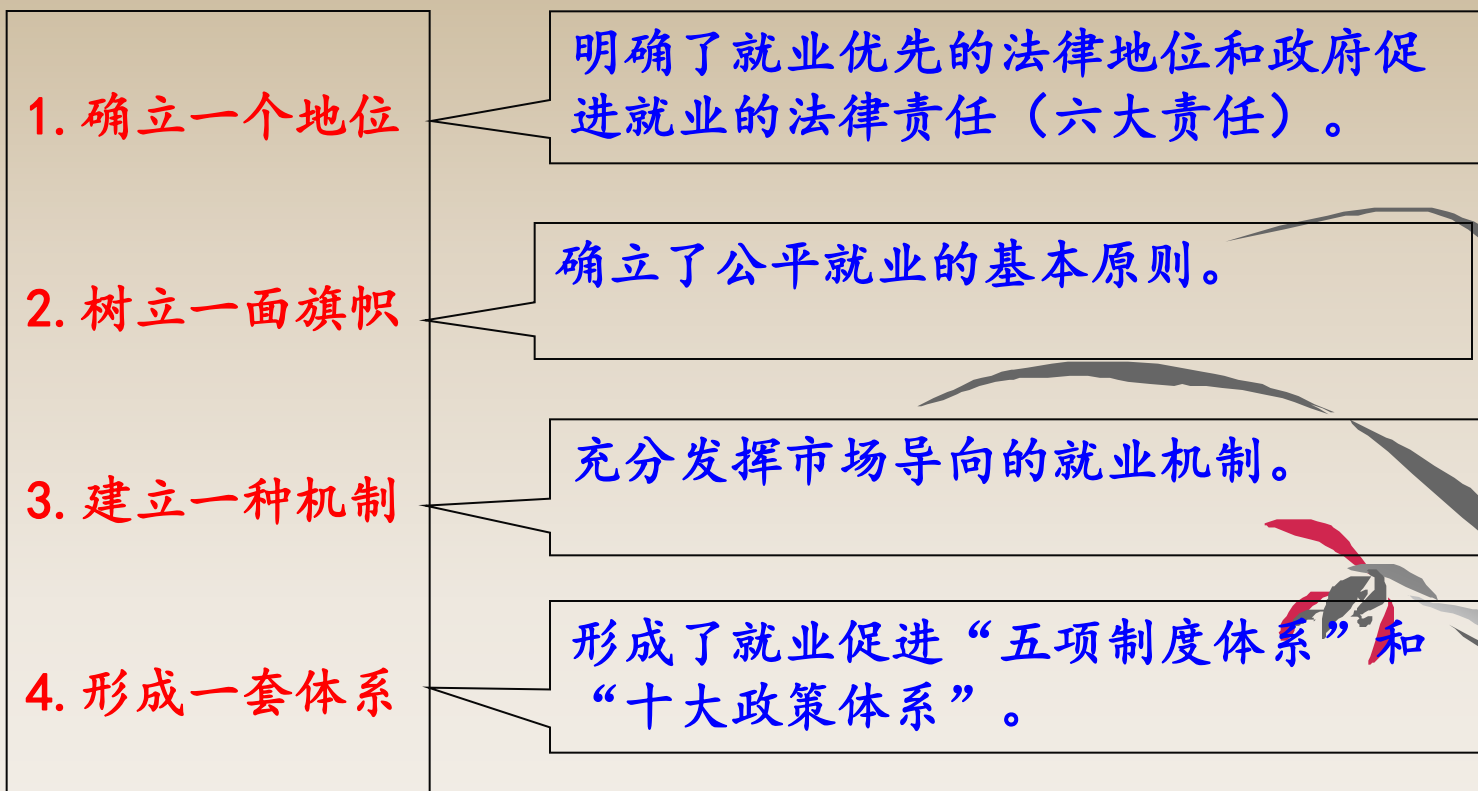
1. 确立一个地位

明确了就业优先的法律地位和政府促进就业的法律责任（六大责任）。

2. 树立一面旗帜

确立了公平就业的基本原则。

3. 建立一种机制

充分发挥市场导向的就业机制。

4. 形成一套体系

形成了就业促进“五项制度体系”和“十大政策体系”。